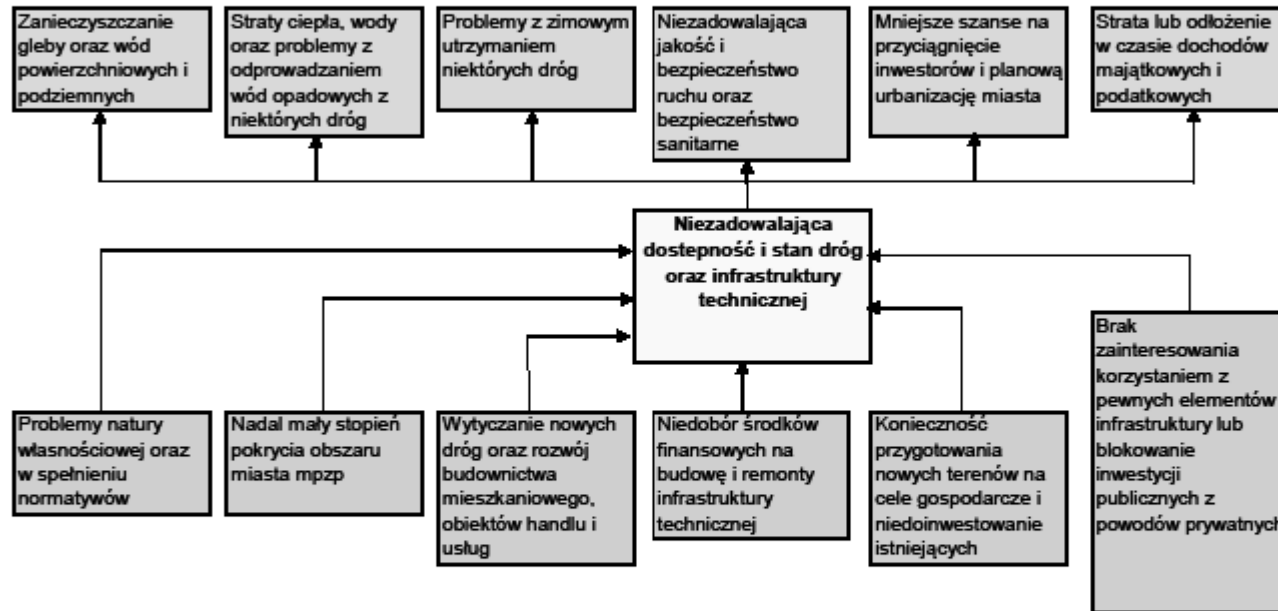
Zanieczyszczanie gleby oraz wód powierzchniowych i podziemnych

Straty ciepła, wody oraz problemy z odprowadzaniem wód opadowych z niektórych dróg

Problemy z zimowym utrzymaniem niektórych dróg

Niezadowalająca jakość i bezpieczeństwo ruchu oraz bezpieczeństwo sanitarne

Mniejsze szanse na przyciągnięcie inwestorów i planową urbanizację miasta

Strata lub odłożenie w czasie dochodów majątkowych i podatkowych

Niezadowalająca dostepność i stan dróg oraz infrastruktury technicznej

Problemy natury własnościowej oraz w spełnieniu normatywów

Nadal mały stopień pokrycia obszaru miasta mpzp

Wytyczanie nowych dróg oraz rozwój budownictwa mieszkaniowego, obiektów handlu i usług

Niedobór środków finansowych na budowę i remonty infrastruktury technicznej

Konieczność przygotowania nowych terenów na cele gospodarcze i niedoinwestowanie istniejących

Brak zainteresowania korzystaniem z pewnych elementów infrastruktury lub blokowanie inwestycji publicznych z powodów prywatnych